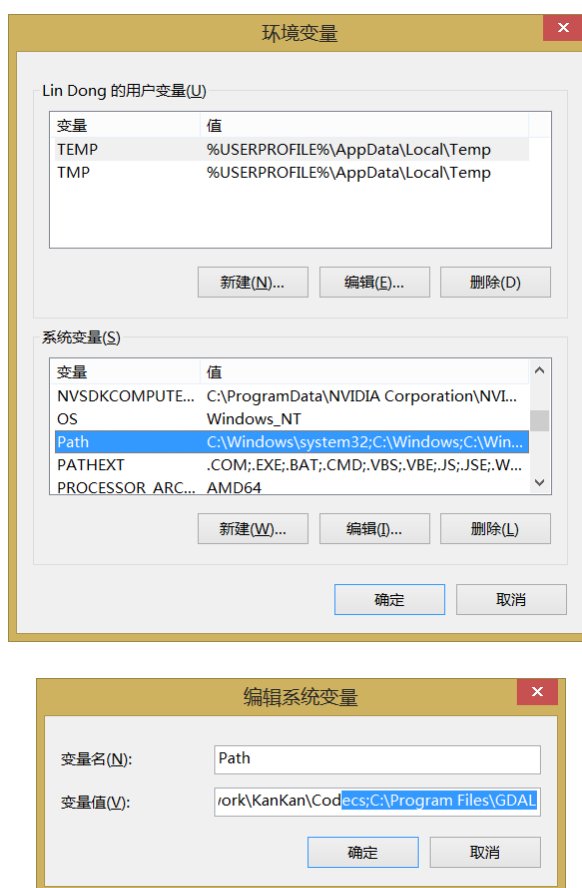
环境变量

Lin Dong 的用户变量(U)

| 变量 | 值 |
|---|---|
| TEMP | %USERPROFILE%\AppData\Local\Temp |
| TMP | %USERPROFILE%\AppData\Local\Temp |

新建(N)... 编辑(E)... 删除(D)

系统变量(S)

| 变量 | 值 |
|---|---|
| NVSDKCOMPUTE... | C:\ProgramData\NVIDIA Corporation\NVI... |
| OS | Windows_NT |
| Path | C:\Windows\system32;C:\Windows;C:\Win... |
| PATHEXT | .COM;.EXE;.BAT;.CMD;.VBS;.VBE;.JS;.JSE;.W... |
| PROCESSOR_ARC... | AMD64 |

新建(W)... 编辑(I)... 删除(L)

确定 取消

编辑系统变量

变量名(N): Path

变量值(V): /ork\KanKan\Codecs;C:\Program Files\GDAL

确定 取消